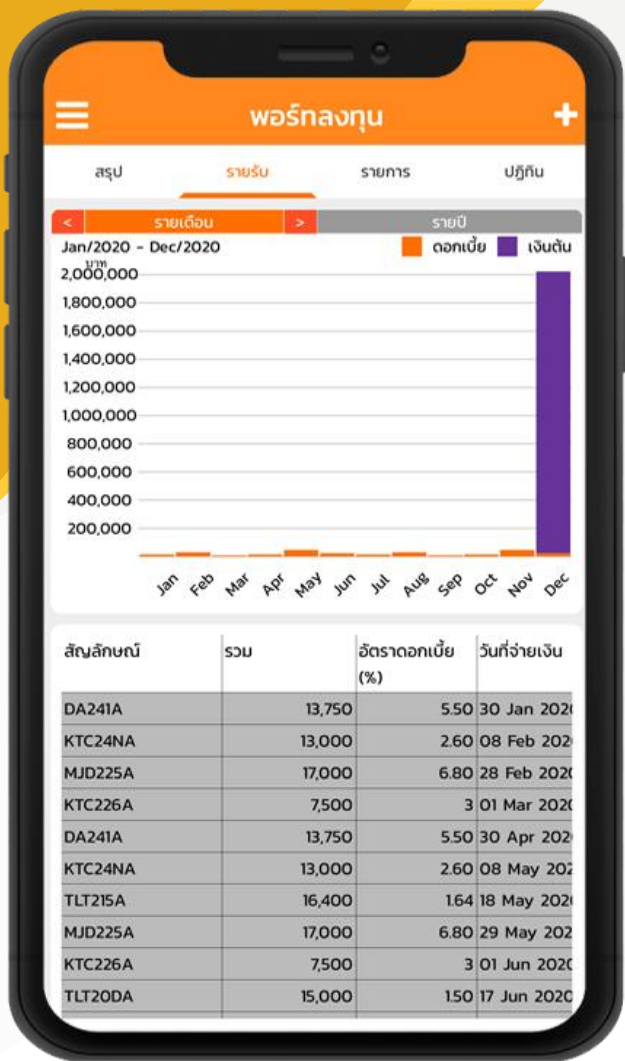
พอร์ทลงทุน

สรุป | รายรับ | รายการ | ปฏิทิน

< รายเดือน > | รายปี

Jan/2020 - Dec/2020

ดอกเบี้ย เงินต้น

บาท
2,000,000
1,800,000
1,600,000
1,400,000
1,200,000
1,000,000
800,000
600,000
400,000
200,000

Jan Feb Mar Apr May Jun Jul Aug Sep Oct Nov Dec

| สัญลักษณ์ | รวม | อัตราดอกเบี้ย (%) | วันที่จ่ายเงิน |
|---|---|---|---|
| DA241A | 13,750 | 5.50 | 30 Jan 202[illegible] |
| KTC24NA | 13,000 | 2.60 | 08 Feb 202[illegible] |
| MJD225A | 17,000 | 6.80 | 28 Feb 202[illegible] |
| KTC226A | 7,500 | 3 | 01 Mar 202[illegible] |
| DA241A | 13,750 | 5.50 | 30 Apr 202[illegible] |
| KTC24NA | 13,000 | 2.60 | 08 May 202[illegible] |
| TLT215A | 16,400 | 1.64 | 18 May 202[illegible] |
| MJD225A | 17,000 | 6.80 | 29 May 202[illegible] |
| KTC226A | 7,500 | 3 | 01 Jun 202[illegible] |
| TLT20DA | 15,000 | 1.50 | 17 Jun 202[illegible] |